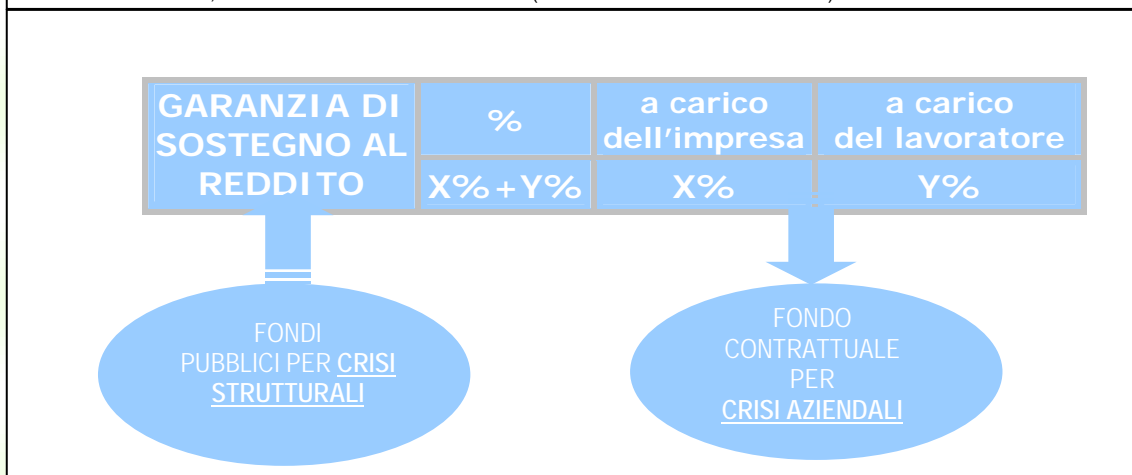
| GARANZIA DI SOSTEGNO AL REDDITO | % | a carico dell'impresa | a carico del lavoratore |
|---|---|---|---|
| | X%+Y% | X% | Y% |

FONDI PUBBLICI PER CRISI STRUTTURALI

FONDO CONTRATTUALE PER CRISI AZIENDALI